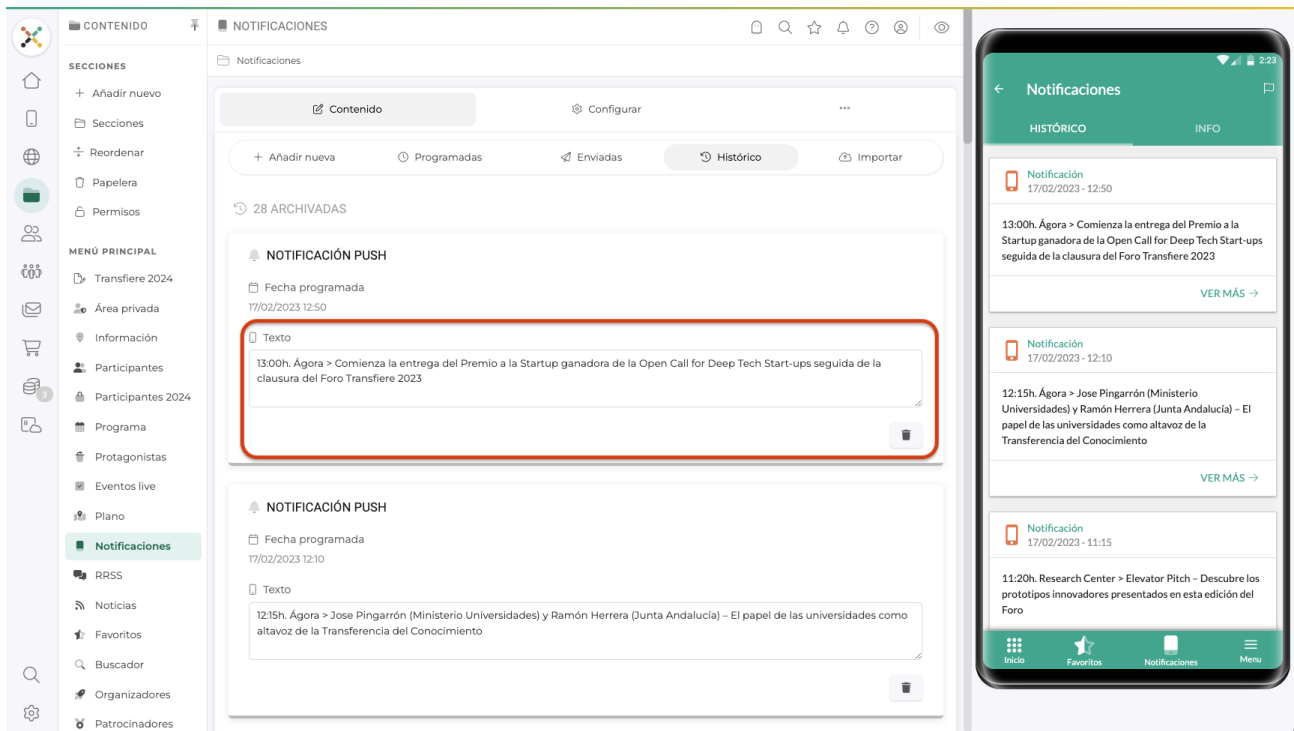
CONTENIDO

SECCIONES
+ Añadir nuevo
Secciones
Reordenar
Papelera
Permisos

MENÚ PRINCIPAL
Transfiere 2024
Área privada
Información
Participantes
Participantes 2024
Programa
Protagonistas
Eventos live
Plano
Notificaciones
RRSS
Noticias
Favoritos
Buscador
Organizadores
Patrocinadores

NOTIFICACIONES

Notificaciones

Contenido
Configurar
...

+ Añadir nueva
Programadas
Enviadas
Histórico
Importar

28 ARCHIVADAS

NOTIFICACIÓN PUSH
Fecha programada
17/02/2023 12:50
Texto
13:00h. Ágora > Comienza la entrega del Premio a la Startup ganadora de la Open Call for Deep Tech Start-ups seguida de la clausura del Foro Transfiere 2023

NOTIFICACIÓN PUSH
Fecha programada
17/02/2023 12:10
Texto
12:15h. Ágora > Jose Pingarrón (Ministerio Universidades) y Ramón Herrera (Junta Andalucía) – El papel de las universidades como altavoz de la Transferencia del Conocimiento

2:23
Notificaciones
HISTÓRICO
INFO

Notificación
17/02/2023 - 12:50
13:00h. Ágora > Comienza la entrega del Premio a la Startup ganadora de la Open Call for Deep Tech Start-ups seguida de la clausura del Foro Transfiere 2023
VER MÁS →

Notificación
17/02/2023 - 12:10
12:15h. Ágora > Jose Pingarrón (Ministerio Universidades) y Ramón Herrera (Junta Andalucía) – El papel de las universidades como altavoz de la Transferencia del Conocimiento
VER MÁS →

Notificación
17/02/2023 - 11:15
11:20h. Research Center > Elevator Pitch – Descubre los prototipos innovadores presentados en esta edición del Foro

Inicio
Favoritos
Notificaciones
Menu